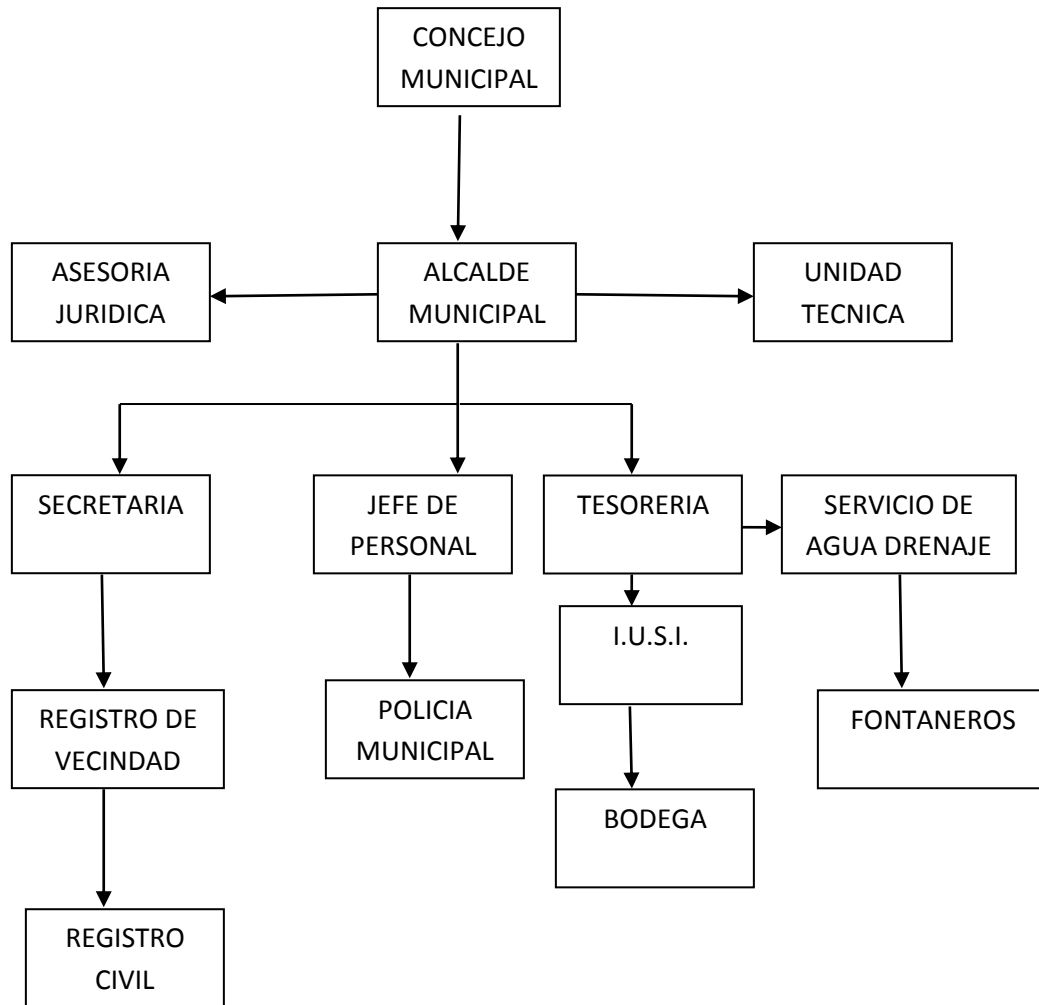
CONCEJO MUNICIPAL

ASESORIA JURIDICA

ALCALDE MUNICIPAL

UNIDAD TECNICA

SECRETARIA

JEFE DE PERSONAL

TESORERIA

SERVICIO DE AGUA DRENAJE

I.U.S.I.

REGISTRO DE VECINDAD

POLICIA MUNICIPAL

FONTANEROS

BODEGA

REGISTRO CIVIL